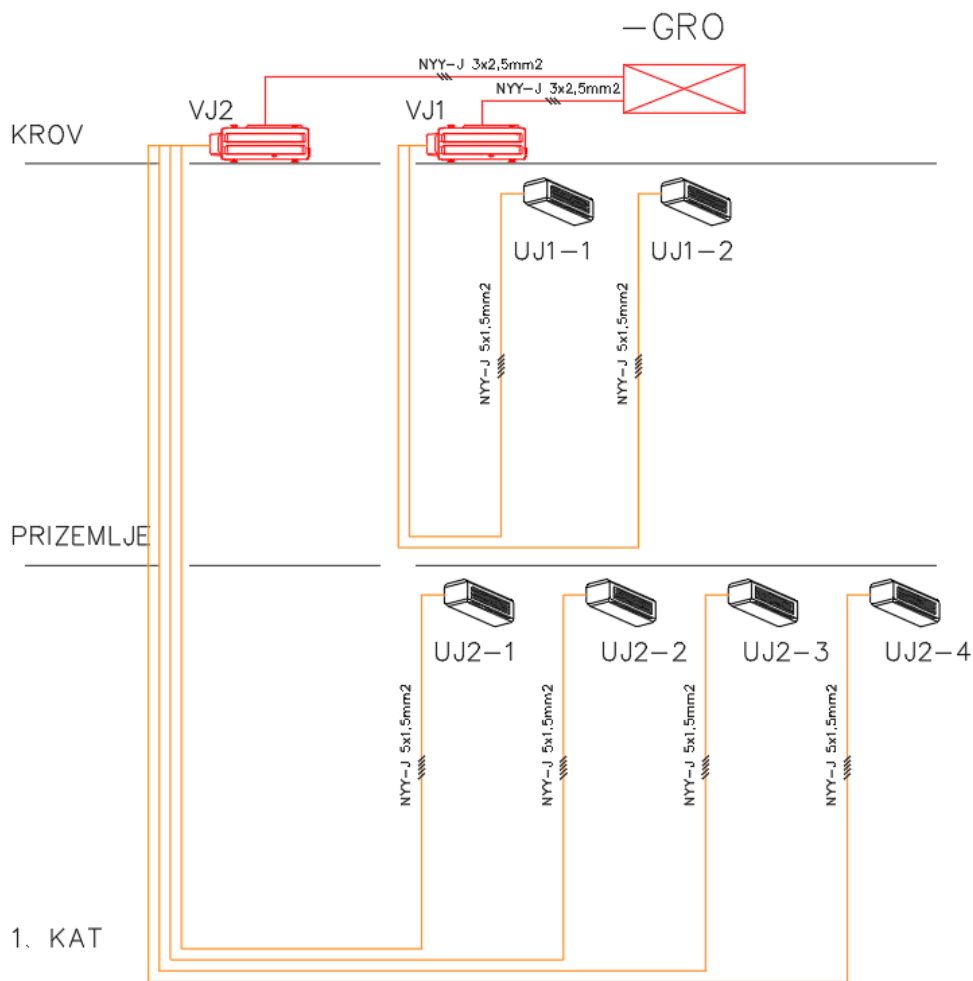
-GRO

NYY-J 3x2,5mm2

NYY-J 3x2,5mm2

VJ2

VJ1

KROV

UJ1-1

UJ1-2

NYY-J 5x1,5mm2

NYY-J 5x1,5mm2

PRIZEMLJE

UJ2-1

UJ2-2

UJ2-3

UJ2-4

NYY-J 5x1,5mm2

NYY-J 5x1,5mm2

NYY-J 5x1,5mm2

NYY-J 5x1,5mm2

1. KAT